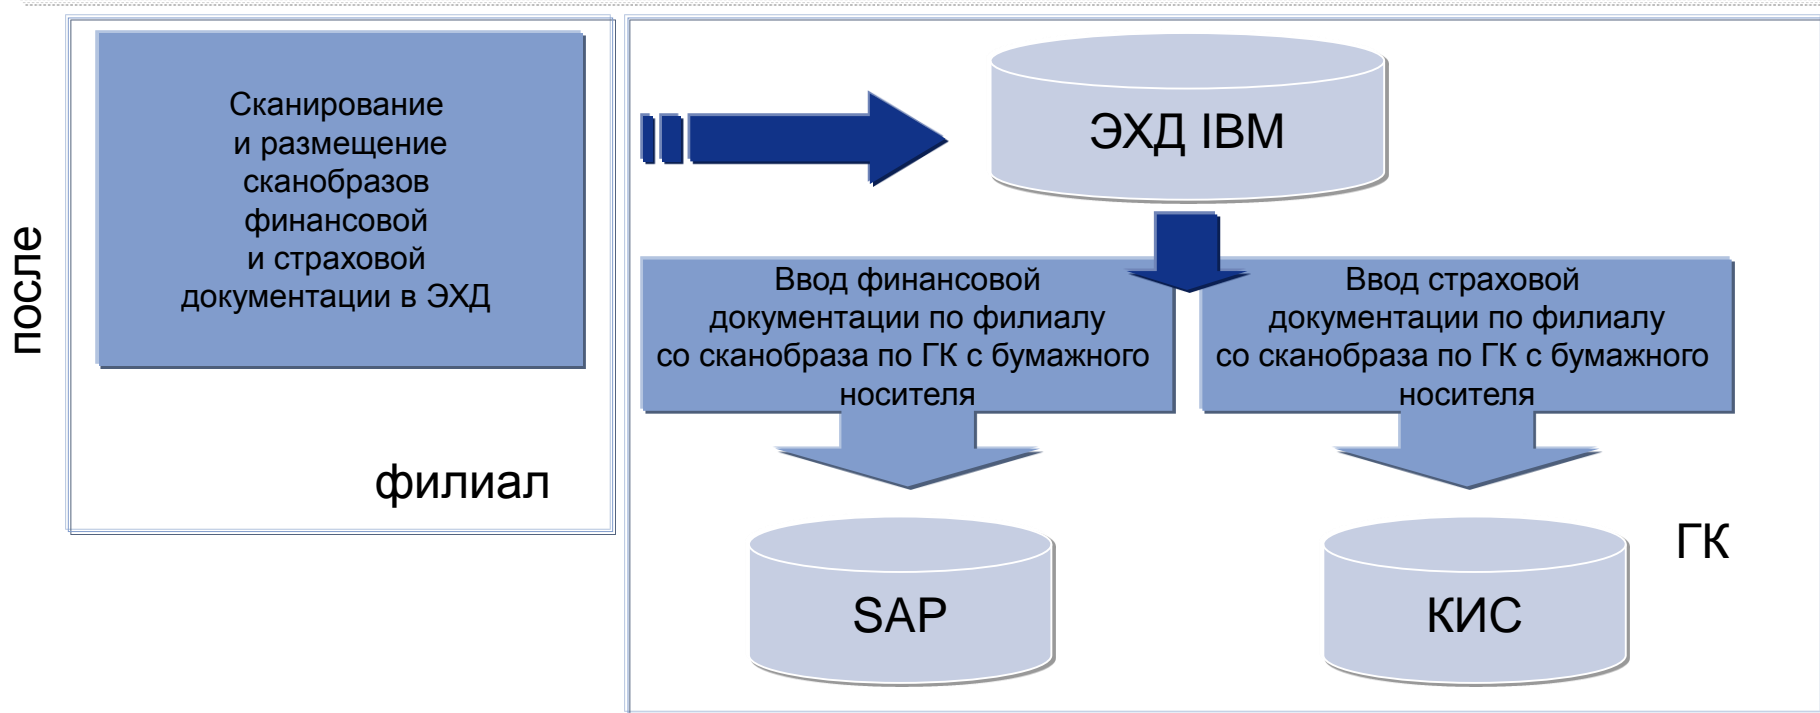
после

Сканирование и размещение сканобразов финансовой и страховой документации в ЭХД

филиал

ЭХД IBM

Ввод финансовой документации по филиалу со сканобраза по ГК с бумажного носителя

Ввод страховой документации по филиалу со сканобраза по ГК с бумажного носителя

ГК

SAP

КИС